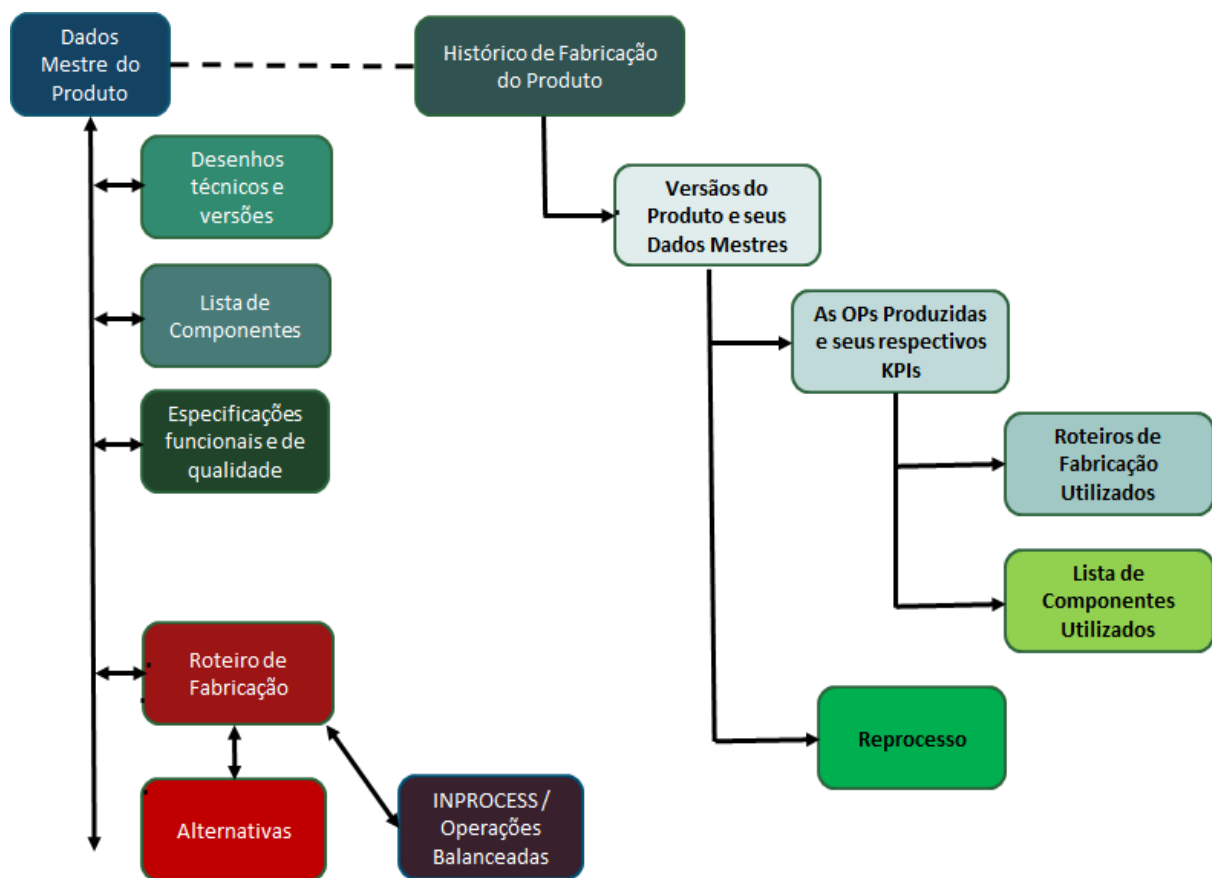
Dados Mestre do Produto

Histórico de Fabricação do Produto

Desenhos técnicos e versões

Versões do Produto e seus Dados Mestres

Lista de Componentes

As OPs Produzidas e seus respectivos KPIs

Especificações funcionais e de qualidade

Roteiros de Fabricação Utilizados

Lista de Componentes Utilizados

Roteiro de Fabricação

Reprocesso

Alternativas

INPROCESS / Operações Balanceadas